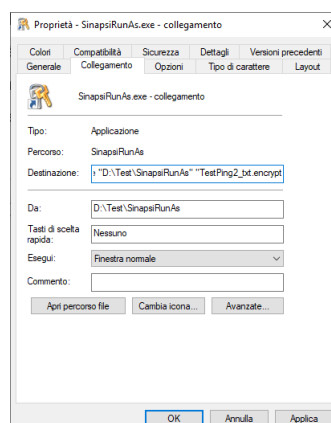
Proprietà - SinapsiRunAs.exe - collegamento ×

Colori | Compatibilità | Sicurezza | Dettagli | Versioni precedenti
Generale | Collegamento | Opzioni | Tipo di carattere | Layout

SinapsiRunAs.exe - collegamento

Tipo: Applicazione
Percorso: SinapsiRunAs
Destinazione: › "D:\Test\SinapsiRunAs" "TestPing2_txt.encrypt

Da: D:\Test\SinapsiRunAs
Tasti di scelta rapida: Nessuno
Esegui: Finestra normale
Commento:

Apri percorso file | Cambia icona... | Avanzate...

OK | Annulla | Applica